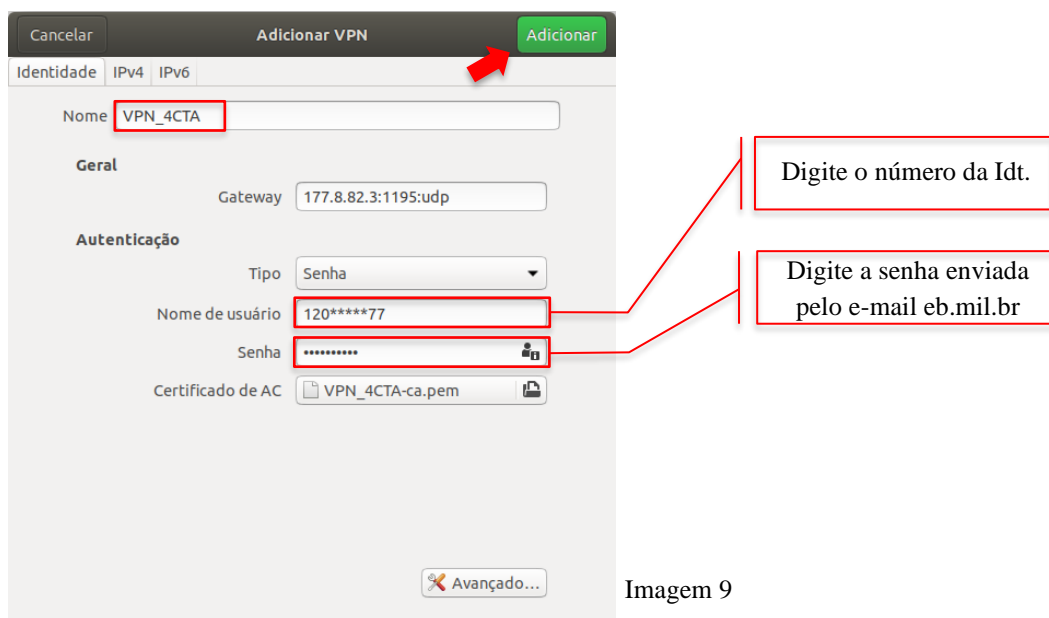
Cancelar
Adicionar VPN
Adicionar

Identidade IPv4 IPv6

Nome VPN_4CTA

Geral

Gateway 177.8.82.3:1195:udp

Autenticação

Tipo Senha

Nome de usuário 120*****77

Senha ••••••••••

Certificado de AC VPN_4CTA-ca.pem

Avançado...

Digite o número da Idt.

Digite a senha enviada pelo e-mail eb.mil.br

Imagem 9